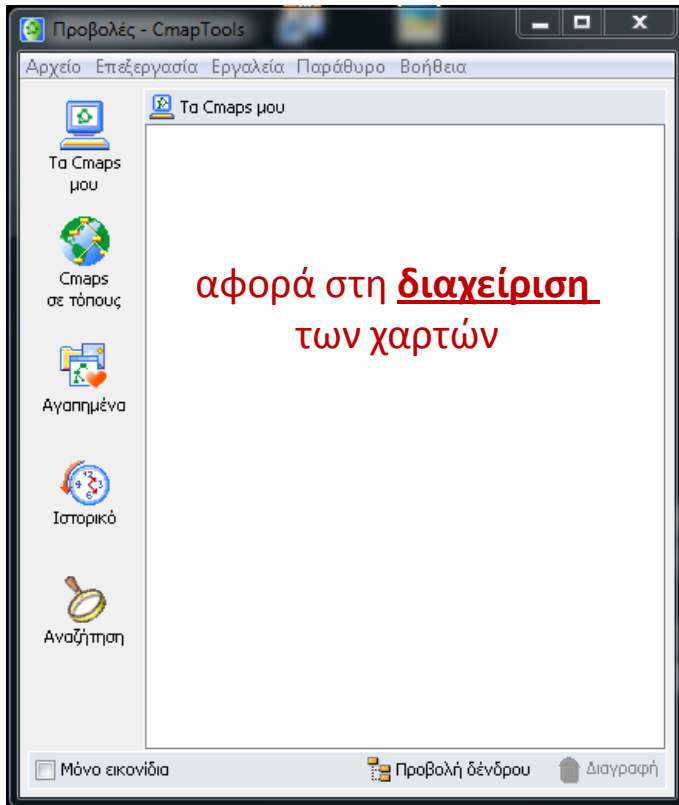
Προβολές - CmapTools

Αρχείο Επεξεργασία Εργαλεία Παράθυρο Βοήθεια

Τα Cmaps μου

Τα Cmaps μου

Cmaps σε τόπους

Αγαπημένα

Ιστορικό

Αναζήτηση

αφορά στη **διαχείριση** των χαρτών

Μόνο εικονίδια

Προβολή δένδρου

Διαγραφή